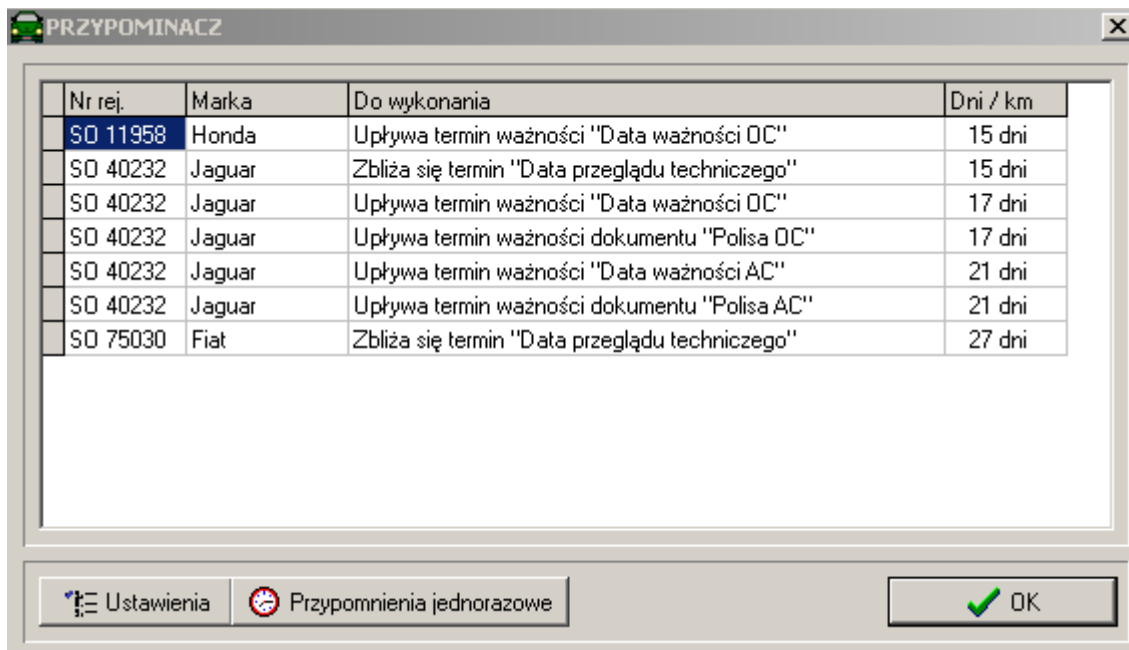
PRZYPOMINACZ

| Nr rej. | Marka | Do wykonania | Dni / km |
|---|---|---|---|
| SO 11958 | Honda | Upływa termin ważności "Data ważności OC" | 15 dni |
| SO 40232 | Jaguar | Zbliża się termin "Data przeglądu technicznego" | 15 dni |
| SO 40232 | Jaguar | Upływa termin ważności "Data ważności OC" | 17 dni |
| SO 40232 | Jaguar | Upływa termin ważności dokumentu "Polisa OC" | 17 dni |
| SO 40232 | Jaguar | Upływa termin ważności "Data ważności AC" | 21 dni |
| SO 40232 | Jaguar | Upływa termin ważności dokumentu "Polisa AC" | 21 dni |
| SO 75030 | Fiat | Zbliża się termin "Data przeglądu technicznego" | 27 dni |

Ustawienia
Przypomnienia jednorazowe
OK